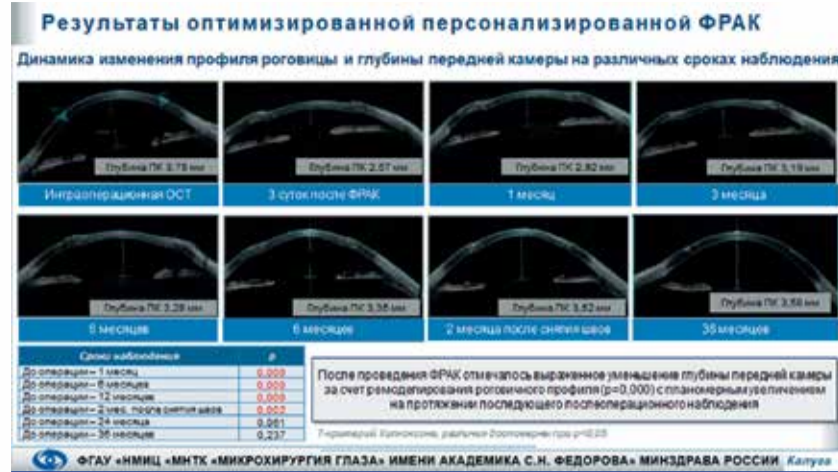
Результаты оптимизированной персонализированной ФРАК

Динамика изменения профиля роговицы и глубины передней камеры на различных сроках наблюдения

Глубина ПК 3,78 мм

Интраоперационная ОСТ

Глубина ПК 2,57 мм

3 суток после ФРАК

Глубина ПК 2,82 мм

1 месяц

Глубина ПК 3,19 мм

3 месяца

Глубина ПК 3,28 мм

5 месяцев

Глубина ПК 3,35 мм

6 месяцев

Глубина ПК 3,52 мм

2 месяца после снятия швов

Глубина ПК 3,58 мм

35 месяцев

| Сроки наблюдения | p |
|---|---|
| До операции – 1 месяц | 0,000 |
| До операции – 6 месяцев | 0,000 |
| До операции – 12 месяцев | 0,000 |
| До операции – 2 мес. после снятия швов | 0,002 |
| До операции – 24 месяца | 0,061 |
| До операции – 36 месяцев | 0,237 |

После проведения ФРАК отмечалось выраженное уменьшение глубины передней камеры за счет ремоделирования роговичного профиля (p=0,000) с планомерным увеличением на протяжении последующего послеоперационного наблюдения

T-критерий Уилкоксона, различия достоверны при p<0,05

ФГАУ «НМИЦ «МНТК «МИКРОХИРУРГИЯ ГЛАЗА» ИМЕНИ АКАДЕМИКА С.Н. ФЕДОРОВА» МИНЗДРАВА РОССИИ Калуга